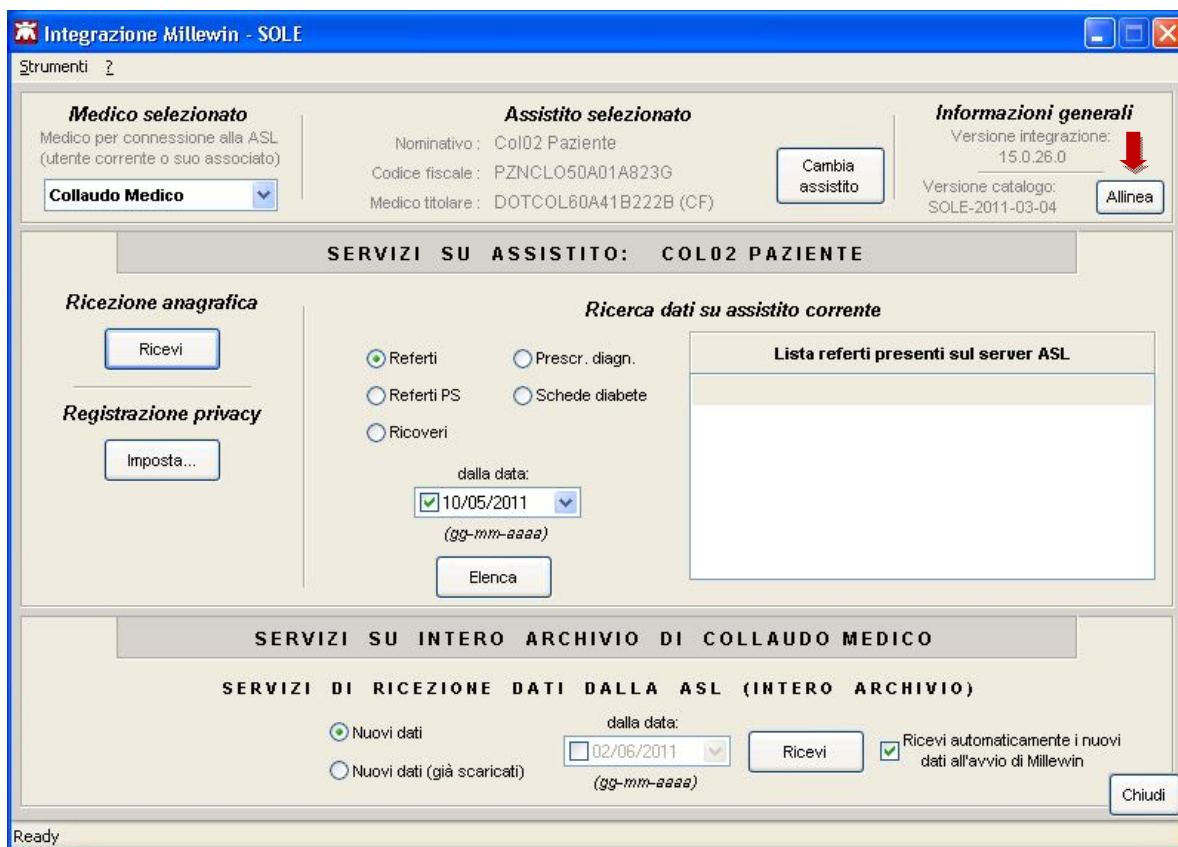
Integrazione Millewin - SOLE

Strumenti ?

Medico selezionato
Medico per connessione alla ASL (utente corrente o suo associato)
Collaudo Medico

Assistito selezionato
Nominativo : Col02 Paziente
Codice fiscale : PZNCLO50A01A823G
Medico titolare : DOTCOL60A41B222B (CF)
Cambia assistito

Informazioni generali
Versione integrazione: 15.0.26.0
Versione catalogo: SOLE-2011-03-04
Allinea

SERVIZI SU ASSISTITO: COL02 PAZIENTE

Ricezione anagrafica
Ricevi

Registrazione privacy
Imposta...

Ricerca dati su assistito corrente
Referti
Prescr. diagn.
Referti PS
Schede diabete
Ricoveri
dalla data:
10/05/2011
(gg-mm-aaaa)
Elenca

Lista referti presenti sul server ASL

SERVIZI SU INTERO ARCHIVIO DI COLLAUDO MEDICO

SERVIZI DI RICEZIONE DATI DALLA ASL (INTERO ARCHIVIO)

Nuovi dati
Nuovi dati (già scaricati)
dalla data:
02/06/2011
(gg-mm-aaaa)
Ricevi
Ricevi automaticamente i nuovi dati all'avvio di Millewin
Chiudi

Ready